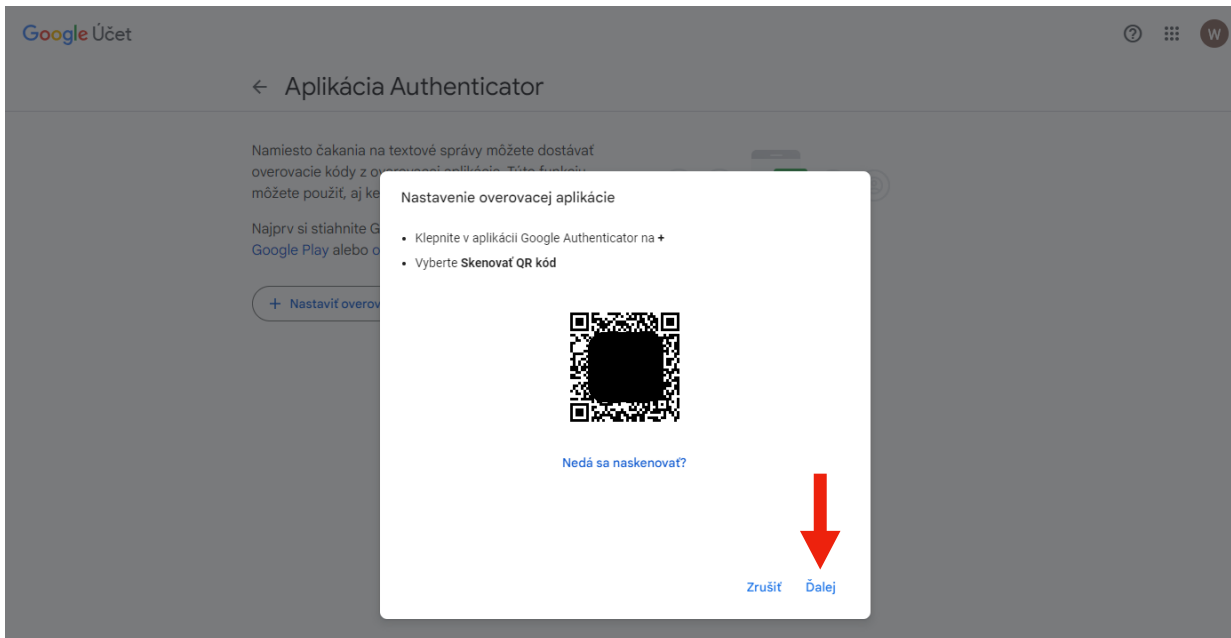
Google Účet

W

← Aplikácia Authenticator

Namiesto čakania na textové správy môžete dostávať overovacie kódy z o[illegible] Túto funkciu môžete použiť, aj ke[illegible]

Najprv si stiahnite G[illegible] Google Play alebo o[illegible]

+ Nastaviť overov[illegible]

Nastavenie overovacej aplikácie

• Klepnite v aplikácii Google Authenticator na +
• Vyberte **Skenovať QR kód**

Nedá sa naskenovať?

Zrušiť Ďalej